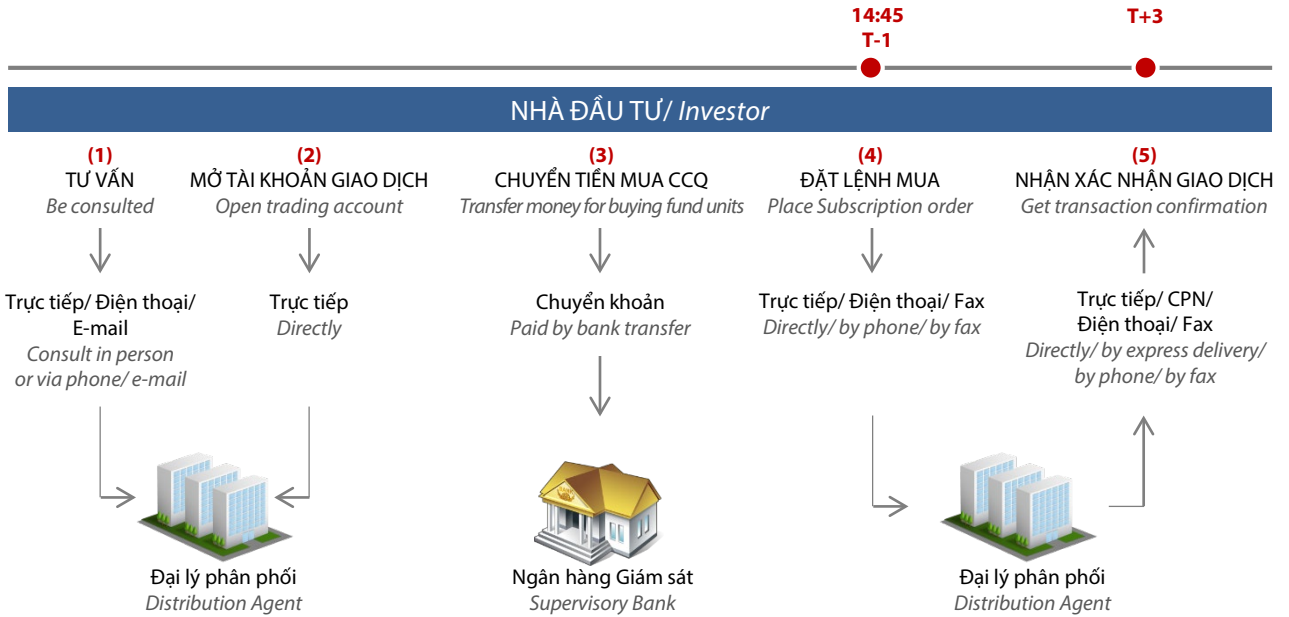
14:45
T-1

T+3

NHÀ ĐẦU TƯ/ Investor

(1)
TƯ VẤN
Be consulted

Trực tiếp/ Điện thoại/ E-mail
Consult in person or via phone/ e-mail

(2)
MỞ TÀI KHOẢN GIAO DỊCH
Open trading account

Trực tiếp
Directly

(3)
CHUYỂN TIỀN MUA CCQ
Transfer money for buying fund units

Chuyển khoản
Paid by bank transfer

(4)
ĐẶT LỆNH MUA
Place Subscription order

Trực tiếp/ Điện thoại/ Fax
Directly/ by phone/ by fax

(5)
NHẬN XÁC NHẬN GIAO DỊCH
Get transaction confirmation

Trực tiếp/ CPN/ Điện thoại/ Fax
Directly/ by express delivery/ by phone/ by fax

Đại lý phân phối
Distribution Agent

Ngân hàng Giám sát
Supervisory Bank

Đại lý phân phối
Distribution Agent